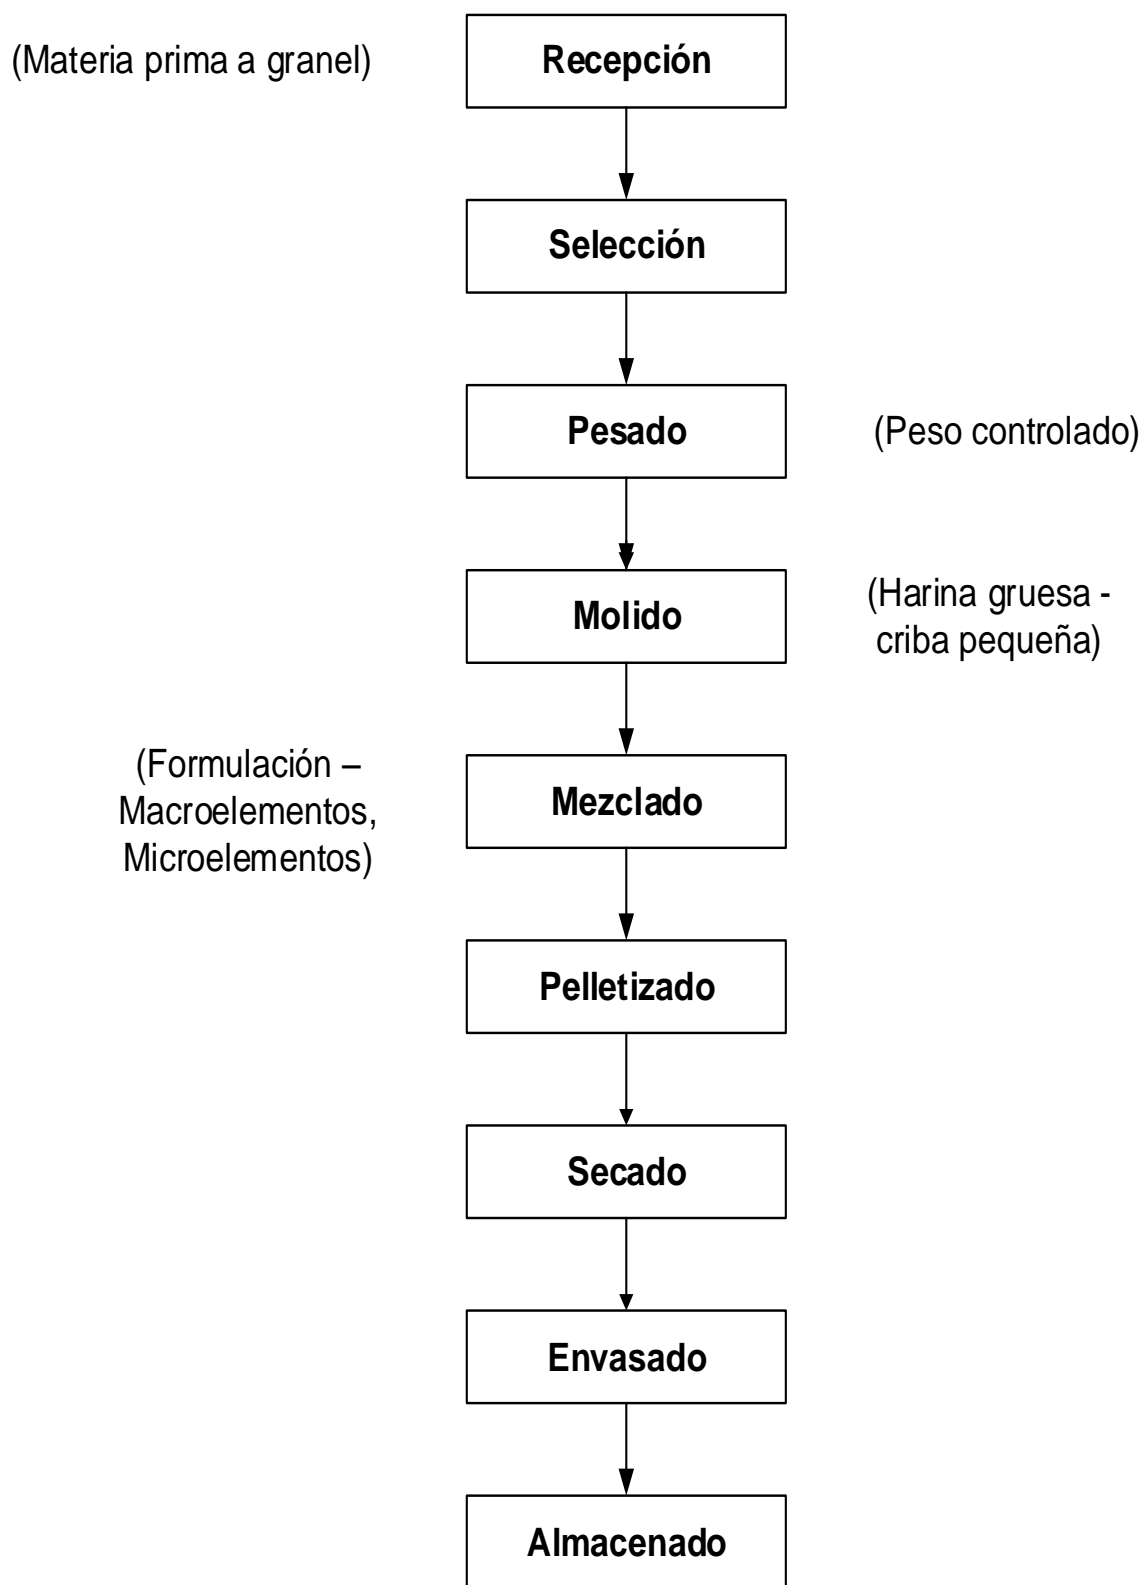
(Materia prima a granel) Recepción

Selección

Pesado (Peso controlado)

Molido (Harina gruesa - criba pequeña)

(Formulación – Macroelementos, Microelementos) Mezclado

Pelletizado

Secado

Envasado

Almacenado